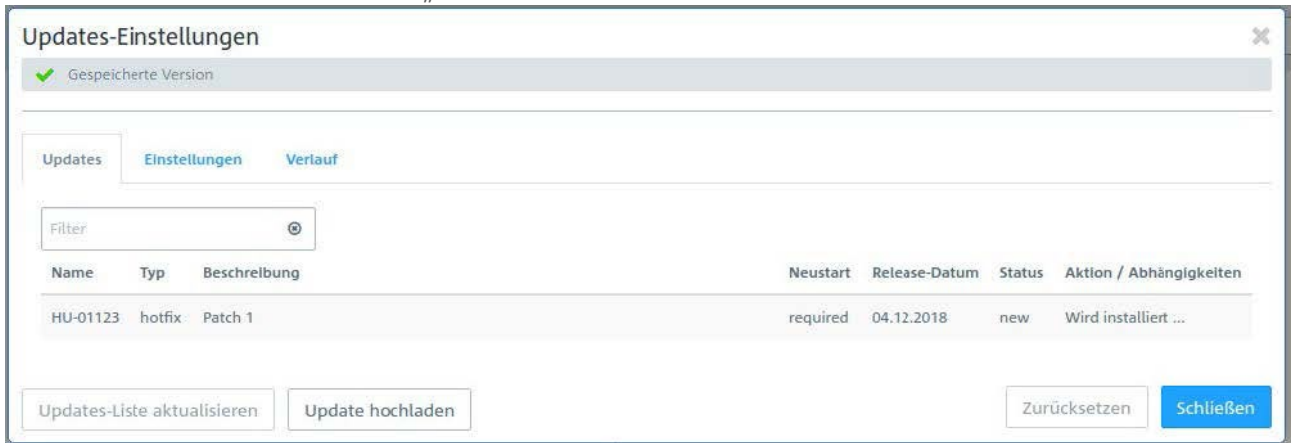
Updates-Einstellungen

Gespeicherte Version

Updates Einstellungen Verlauf

Filter

| Name | Typ | Beschreibung | Neustart | Release-Datum | Status | Aktion / Abhängigkeiten |
|---|---|---|---|---|---|---|
| HU-01123 | hotfix | Patch 1 | required | 04.12.2018 | new | Wird installiert ... |

Updates-Liste aktualisieren Update hochladen Zurücksetzen Schließen